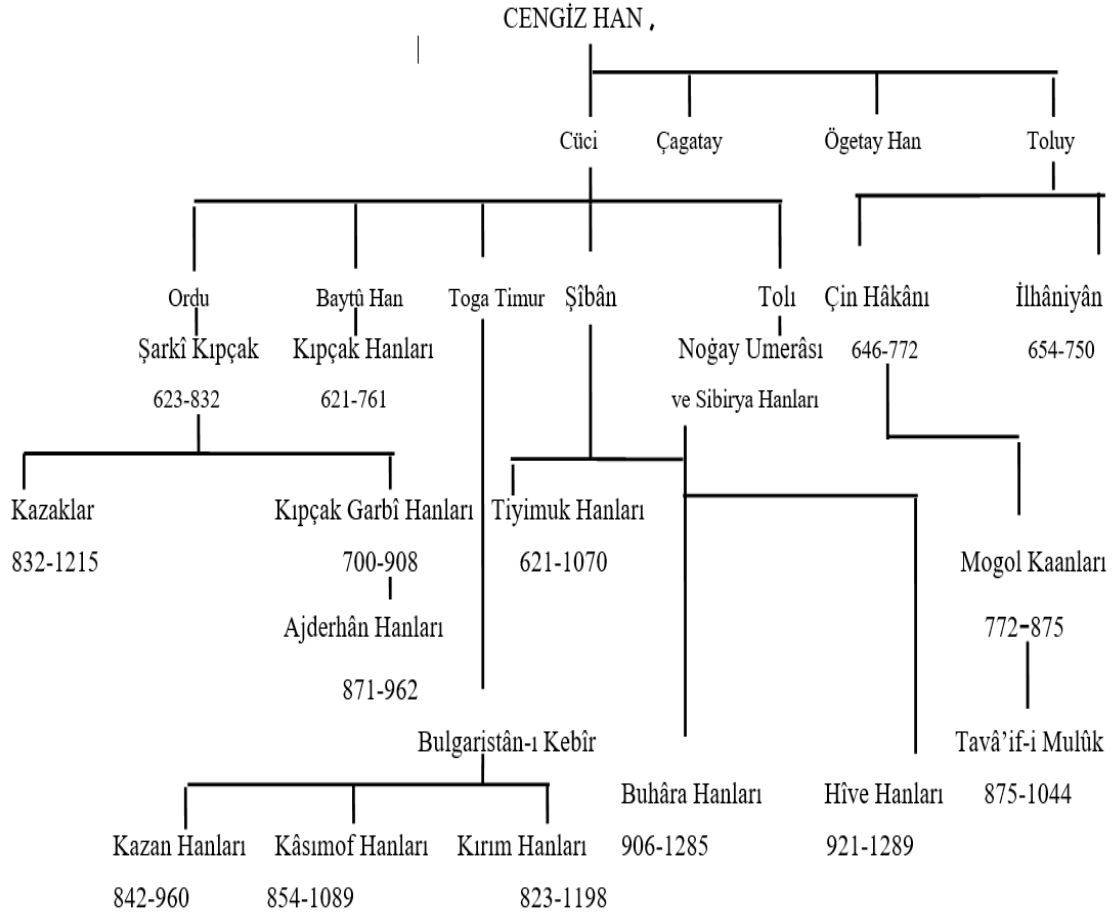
CENGİZ HAN ,

Cüci
Çagatay
Ögetay Han
Toluy

Ordu
Şarkî Kıpçak
623-832

Baytû Han
Kıpçak Hanları
621-761

Toga Timur

Şîbân

Tolı
Noğay Umerâsı
ve Sibirya Hanları

Çin Hâkânı
646-772

İlhâniyân
654-750

Kazaklar
832-1215

Kıpçak Garbî Hanları
700-908

Ajderhân Hanları
871-962

Tiyimuk Hanları
621-1070

Mogol Kaanları
772-875

Tavâ'if-i Mulûk
875-1044

Bulgaristân-ı Kebîr

Kazan Hanları
842-960

Kâsımof Hanları
854-1089

Kırım Hanları
823-1198

Buhâra Hanları
906-1285

Hîve Hanları
921-1289